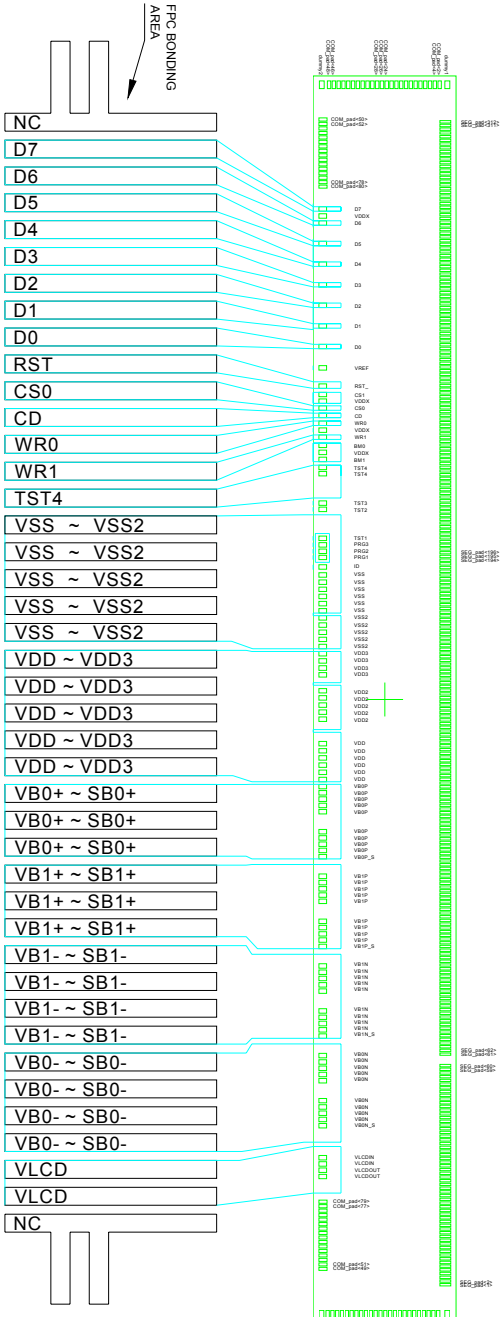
FPC BONDING AREA

NC
D7
D6
D5
D4
D3
D2
D1
D0
RST
CS0
CD
WR0
WR1
TST4
VSS ~ VSS2
VSS ~ VSS2
VSS ~ VSS2
VSS ~ VSS2
VSS ~ VSS2
VDD ~ VDD3
VDD ~ VDD3
VDD ~ VDD3
VDD ~ VDD3
VDD ~ VDD3
VB0+ ~ SB0+
VB0+ ~ SB0+
VB0+ ~ SB0+
VB1+ ~ SB1+
VB1+ ~ SB1+
VB1+ ~ SB1+
VB1- ~ SB1-
VB1- ~ SB1-
VB1- ~ SB1-
VB1- ~ SB1-
VB0- ~ SB0-
VB0- ~ SB0-
VB0- ~ SB0-
VB0- ~ SB0-
VLCD
VLCD
NC

COM_pad<50>
COM_pad<52>
COM_pad<78>
COM_pad<80>
D7
VDDX
D6
D5
D4
D3
D2
D1
D0
VREF
RST_
CS1
VDDX
CS0
CD
WR0
VDDX
WR1
BM0
VDDX
BM1
TST4
TST4
TST3
TST2
TST1
PRG3
PRG2
PRG1
ID
VSS
VSS
VSS
VSS
VSS
VSS
VSS2
VSS2
VSS2
VSS2
VSS2
VDD3
VDD3
VDD3
VDD3
VDD2
VDD2
VDD2
VDD2
VDD2
VDD
VDD
VDD
VDD
VDD
VDD
VB0P
VB0P
VB0P
VB0P
VB0P
VB0P
VB0P
VB0P
VB0P
VB0P_S
VB1P
VB1P
VB1P
VB1P
VB1P
VB1P
VB1P
VB1P
VB1P
VB1P_S
VB1N
VB1N
VB1N
VB1N
VB1N
VB1N
VB1N
VB1N
VB1N
VB1N_S
VB0N
VB0N
VB0N
VB0N
VB0N
VB0N
VB0N
VB0N
VB0N
VB0N_S
VLCDIN
VLCDIN
VLCDOUT
VLCDOUT
COM_pad<79>
COM_pad<77>
COM_pad<51>
COM_pad<49>
SEG_pad<129>
SEG_pad<127>
SEG_pad<196>
SEG_pad<195>
SEG_pad<194>
SEG_pad<62>
SEG_pad<61>
SEG_pad<60>
SEG_pad<59>
SEG_pad<2>
SEG_pad<1>